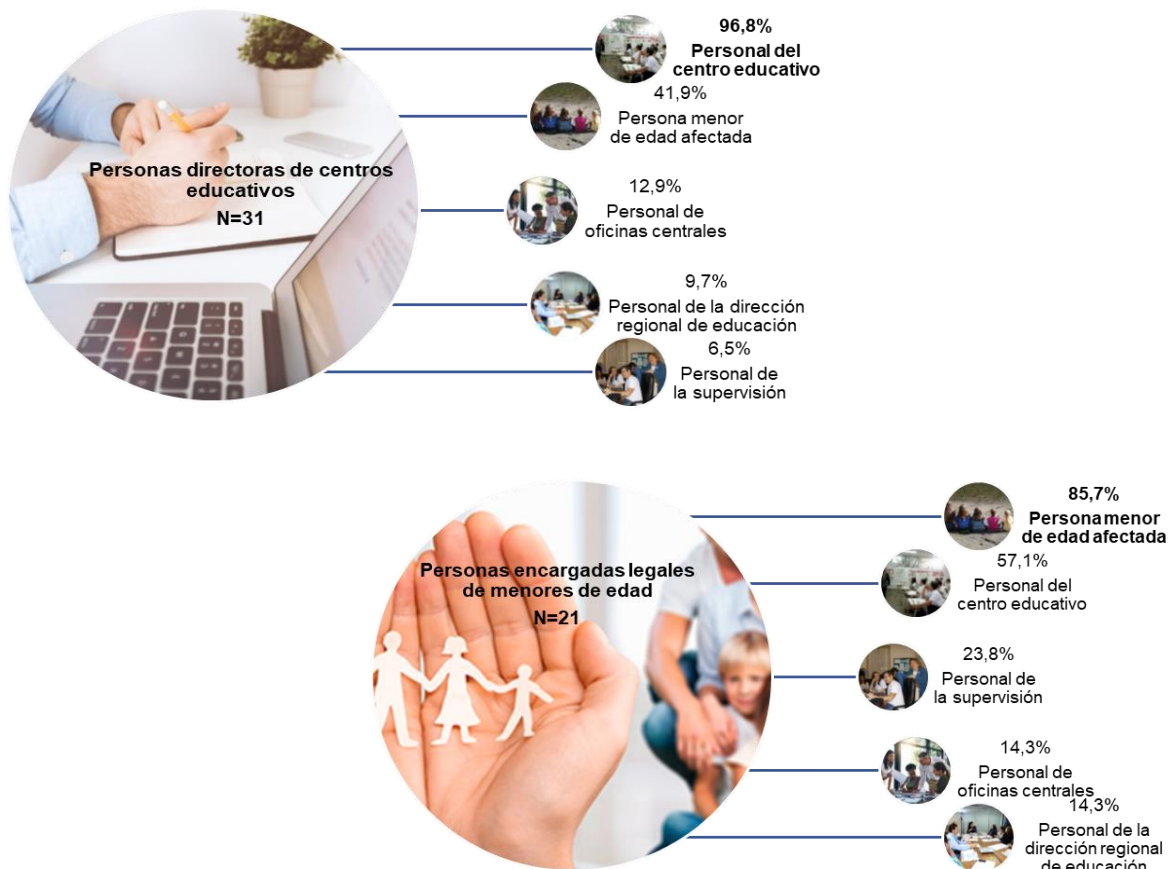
Personas directoras de centros educativos
N=31

96,8%
Personal del centro educativo

41,9%
Persona menor de edad afectada

12,9%
Personal de oficinas centrales

9,7%
Personal de la dirección regional de educación

6,5%
Personal de la supervisión

Personas encargadas legales de menores de edad
N=21

85,7%
Persona menor de edad afectada

57,1%
Personal del centro educativo

23,8%
Personal de la supervisión

14,3%
Personal de oficinas centrales

14,3%
Personal de la dirección regional de educación